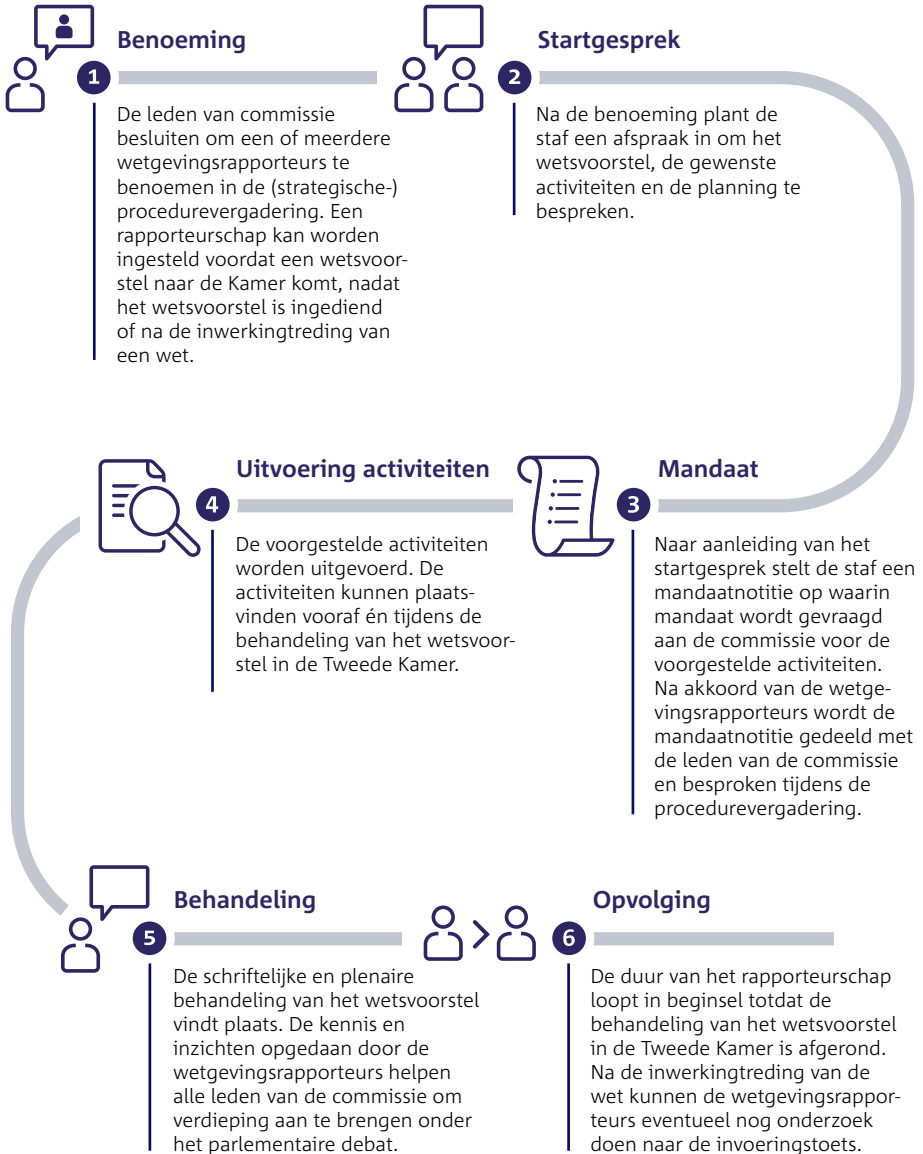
Benoeming

1

De leden van commissie besluiten om een of meerdere wetgevingsrapporteurs te benoemen in de (strategische-) procedurevergadering. Een rapporteurschap kan worden ingesteld voordat een wetsvoorstel naar de Kamer komt, nadat het wetsvoorstel is ingediend of na de inwerkingtreding van een wet.

Startgesprek

2

Na de benoeming plant de staf een afspraak in om het wetsvoorstel, de gewenste activiteiten en de planning te bespreken.

Mandaat

3

Naar aanleiding van het startgesprek stelt de staf een mandaatnotitie op waarin mandaat wordt gevraagd aan de commissie voor de voorgestelde activiteiten. Na akkoord van de wetgevingsrapporteurs wordt de mandaatnotitie gedeeld met de leden van de commissie en besproken tijdens de procedurevergadering.

Uitvoering activiteiten

4

De voorgestelde activiteiten worden uitgevoerd. De activiteiten kunnen plaatsvinden vooraf én tijdens de behandeling van het wetsvoorstel in de Tweede Kamer.

Behandeling

5

De schriftelijke en plenaire behandeling van het wetsvoorstel vindt plaats. De kennis en inzichten opgedaan door de wetgevingsrapporteurs helpen alle leden van de commissie om verdieping aan te brengen onder het parlementaire debat.

Opvolging

6

De duur van het rapporteurschap loopt in beginsel totdat de behandeling van het wetsvoorstel in de Tweede Kamer is afgerond. Na de inwerkingtreding van de wet kunnen de wetgevingsrapporteurs eventueel nog onderzoek doen naar de invoeringstoets.